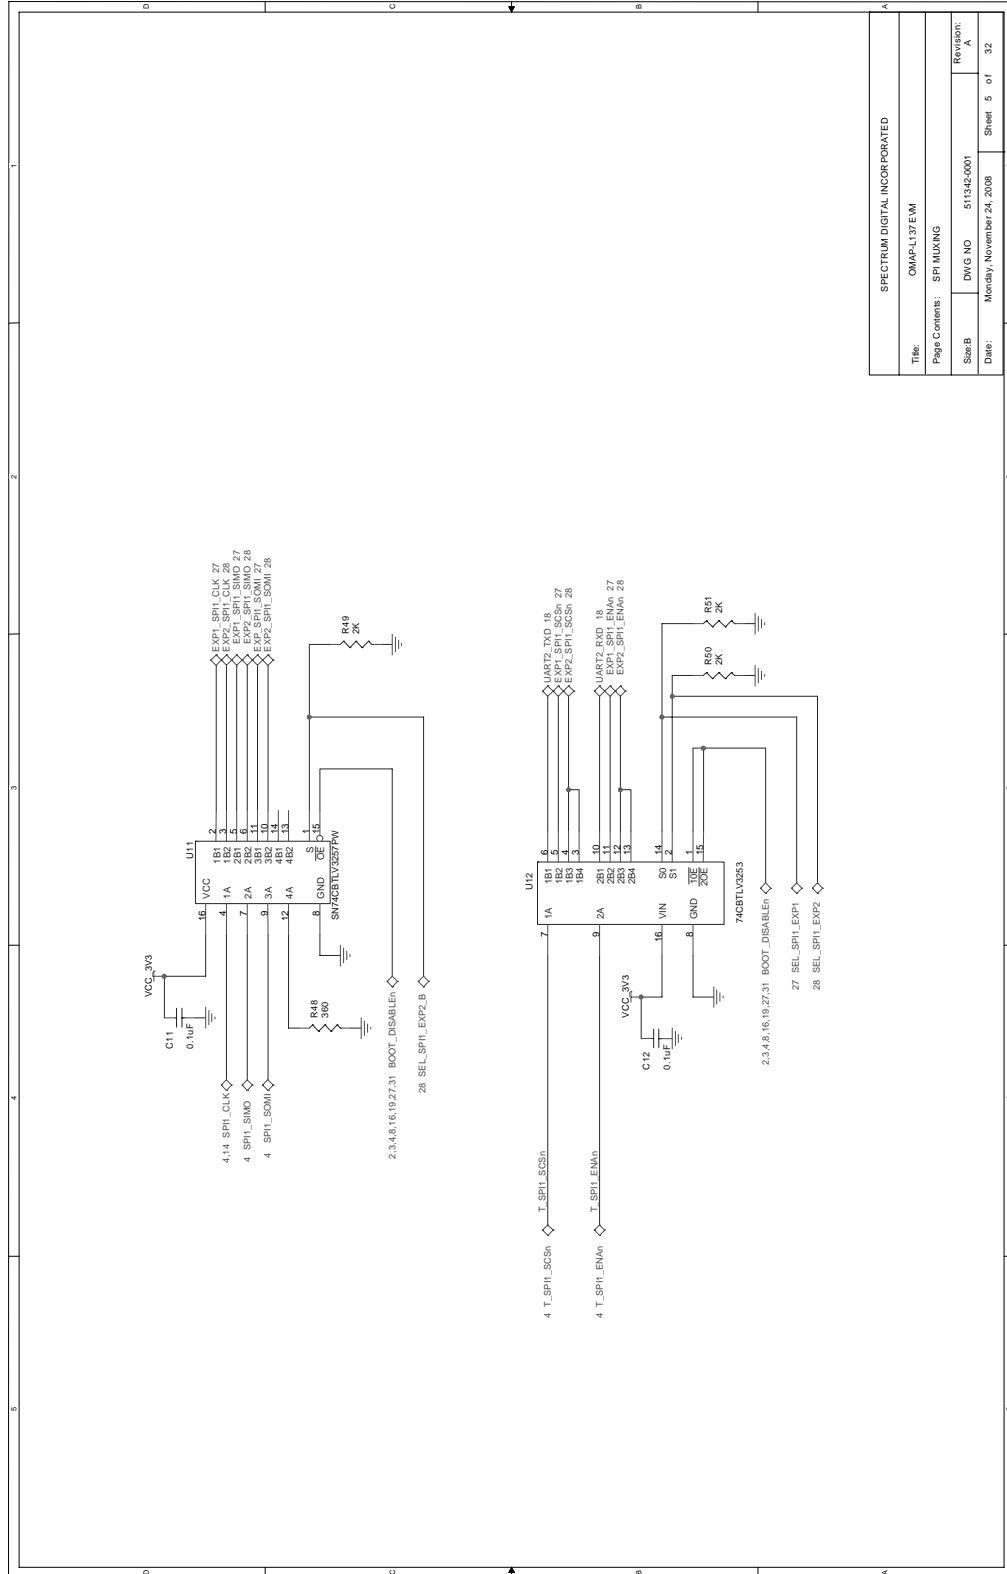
SPECTRUM DIGITAL INCORPORATED

Title: OMAP-L137 EVM

Page Contents: SPI MUXING

Size: B DWG NO 511342-0001 Revision: A

Date: Monday, November 24, 2008 Sheet 5 of 32

U11
VCC 16
1A 4
2A 7
3A 9
4A 12
GND 8
1B1 2
1B2 3
2B1 5
2B2 6
3B1 11
3B2 10
4B1 14
4B2 13
S 1
$\overline{OE}$ 15
SN74CBTLV3257PW

EXP1_SPI1_CLK 27
EXP2_SPI1_CLK 28
EXP1_SPI1_SIMO 27
EXP2_SPI1_SIMO 28
EXP_SPI1_SOMI 27
EXP2_SPI1_SOMI 28

R49
2K

VCC_3V3
C11
0.1uF

R48
360

4,14 SPI1_CLK
4 SPI1_SIMO
4 SPI1_SOMI

2,3,4,8,16,19,27,31 BOOT_DISABLEn
28 SEL_SPI1_EXP2_B

U12
1A 7
2A 9
VIN 16
GND 8
1B1 6
1B2 5
1B3 4
1B4 3
2B1 10
2B2 11
2B3 12
2B4 13
S0 14
S1 2
$\overline{1OE}$ 1
$\overline{2OE}$ 15
74CBTLV3253

UART2_TXD 18
EXP1_SPI1_SCSn 27
EXP2_SPI1_SCSn 28
UART2_RXD 18
EXP1_SPI1_ENAn 27
EXP2_SPI1_ENAn 28

R51
2K

R50
2K

VCC_3V3
C12
0.1uF

2,3,4,8,16,19,27,31 BOOT_DISABLEn
27 SEL_SPI1_EXP1
28 SEL_SPI1_EXP2

T_SPI1_SCSn
T_SPI1_ENAn
4 T_SPI1_SCSn
4 T_SPI1_ENAn

D C B A
1 2 3 4 5